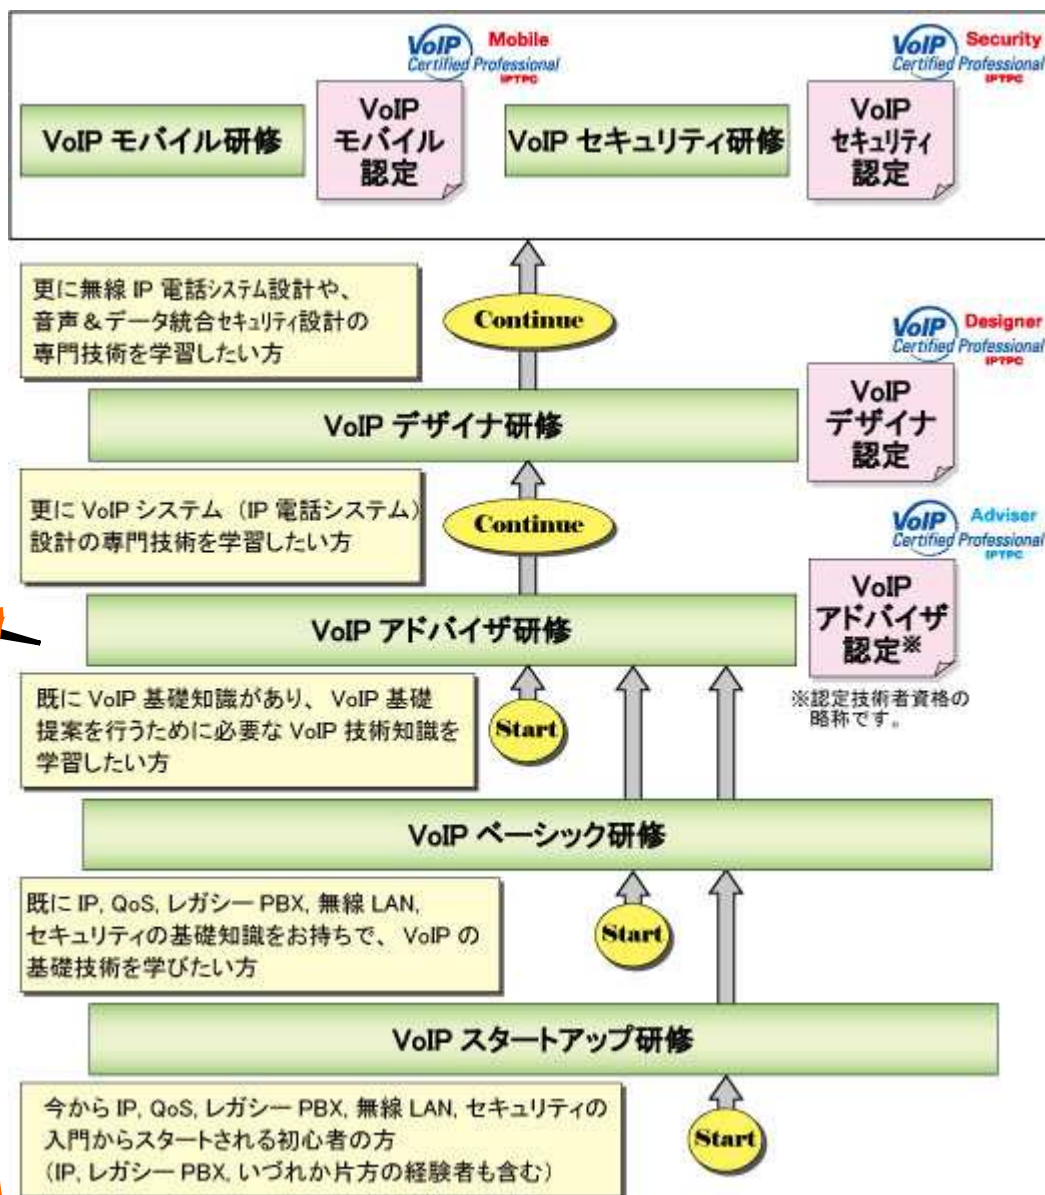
VoIP Certified Professional Mobile IPTPC

VoIP Certified Professional Security IPTPC

VoIP モバイル研修

VoIP モバイル 認定

VoIP セキュリティ研修

VoIP セキュリティ 認定

更に無線 IP 電話システム設計や、音声＆データ統合セキュリティ設計の専門技術を学習したい方

Continue

VoIP Certified Professional Designer IPTPC

VoIP デザイナ研修

VoIP デザイナ 認定

更に VoIP システム（IP 電話システム）設計の専門技術を学習したい方

Continue

VoIP Certified Professional Adviser IPTPC

VoIP アドバイザ研修

VoIP アドバイザ 認定※

※認定技術者資格の略称です。

既に VoIP 基礎知識があり、VoIP 基礎提案を行うために必要な VoIP 技術知識を学習したい方

Start

VoIP ベーシック研修

既に IP, QoS, レガシー PBX, 無線 LAN, セキュリティの基礎知識をお持ちで、VoIP の基礎技術を学びたい方

Start

VoIP スタートアップ研修

今から IP, QoS, レガシー PBX, 無線 LAN, セキュリティの入門からスタートされる初心者の方
（IP, レガシー PBX, いづれか片方の経験者も含む）

Start